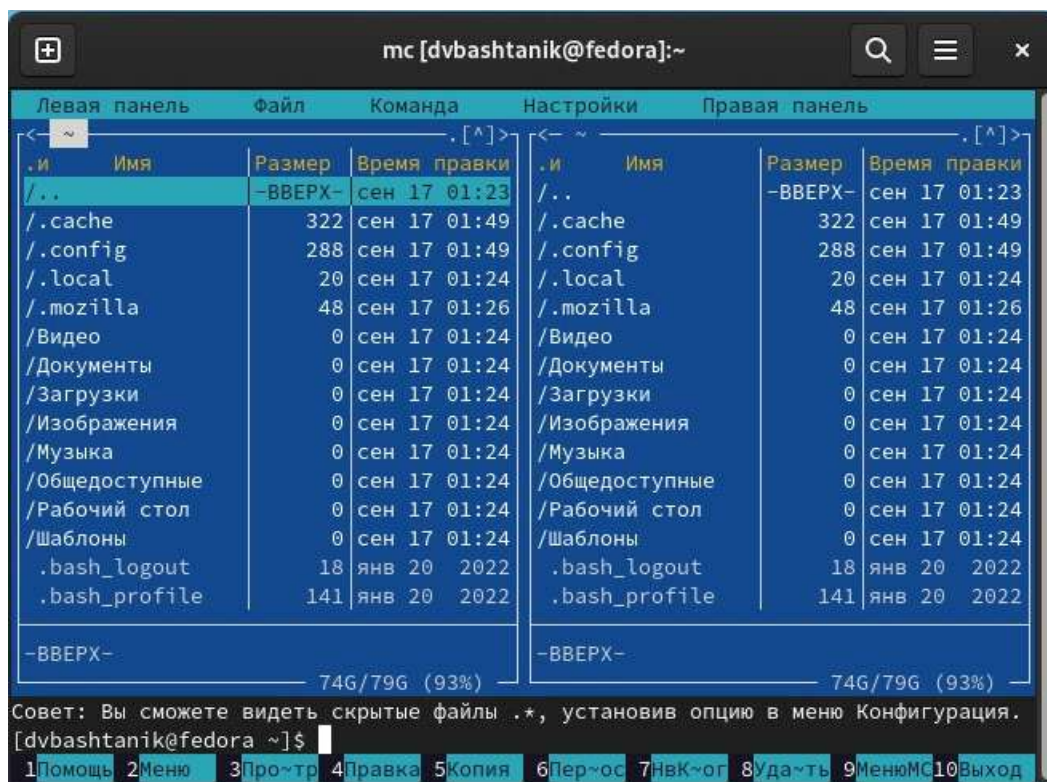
mc [dvbashtanik@fedora]:~

Левая панель   Файл   Команда   Настройки   Правая панель

<─ ~ ─ .[^]>   <─ ~ ─ .[^]>

| .и | Имя | Размер | Время правки |
|---|---|---|---|
| | /.. | -ВВЕРХ- | сен 17 01:23 |
| | /.cache | 322 | сен 17 01:49 |
| | /.config | 288 | сен 17 01:49 |
| | /.local | 20 | сен 17 01:24 |
| | /.mozilla | 48 | сен 17 01:26 |
| | /Видео | 0 | сен 17 01:24 |
| | /Документы | 0 | сен 17 01:24 |
| | /Загрузки | 0 | сен 17 01:24 |
| | /Изображения | 0 | сен 17 01:24 |
| | /Музыка | 0 | сен 17 01:24 |
| | /Общедоступные | 0 | сен 17 01:24 |
| | /Рабочий стол | 0 | сен 17 01:24 |
| | /Шаблоны | 0 | сен 17 01:24 |
| | .bash_logout | 18 | янв 20 2022 |
| | .bash_profile | 141 | янв 20 2022 |

-ВВЕРХ-
74G/79G (93%)

| .и | Имя | Размер | Время правки |
|---|---|---|---|
| | /.. | -ВВЕРХ- | сен 17 01:23 |
| | /.cache | 322 | сен 17 01:49 |
| | /.config | 288 | сен 17 01:49 |
| | /.local | 20 | сен 17 01:24 |
| | /.mozilla | 48 | сен 17 01:26 |
| | /Видео | 0 | сен 17 01:24 |
| | /Документы | 0 | сен 17 01:24 |
| | /Загрузки | 0 | сен 17 01:24 |
| | /Изображения | 0 | сен 17 01:24 |
| | /Музыка | 0 | сен 17 01:24 |
| | /Общедоступные | 0 | сен 17 01:24 |
| | /Рабочий стол | 0 | сен 17 01:24 |
| | /Шаблоны | 0 | сен 17 01:24 |
| | .bash_logout | 18 | янв 20 2022 |
| | .bash_profile | 141 | янв 20 2022 |

-ВВЕРХ-
74G/79G (93%)

Совет: Вы сможете видеть скрытые файлы .*, установив опцию в меню Конфигурация.
[dvbashtanik@fedora ~]$

1Помощь 2Меню 3Про~тр 4Правка 5Копия 6Пер~ос 7НвК~ог 8Уда~ть 9МенюМС 10Выход